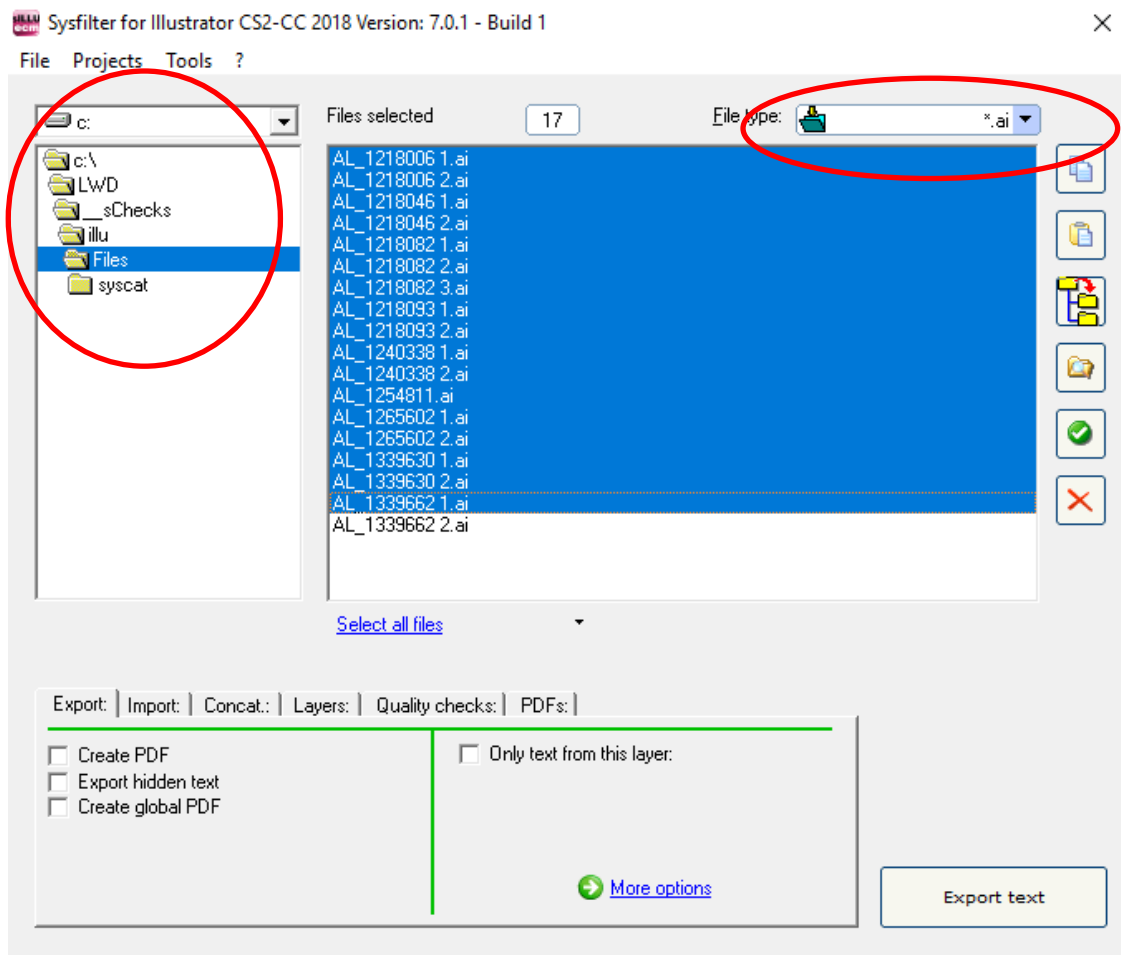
Sysfilter for Illustrator CS2-CC 2018 Version: 7.0.1 - Build 1

File Projects Tools ?

c:

c:\
LWD
__sChecks
illu
Files
syscat

Files selected 17

File type: *.ai

AL_1218006 1.ai
AL_1218006 2.ai
AL_1218046 1.ai
AL_1218046 2.ai
AL_1218082 1.ai
AL_1218082 2.ai
AL_1218082 3.ai
AL_1218093 1.ai
AL_1218093 2.ai
AL_1240338 1.ai
AL_1240338 2.ai
AL_1254811.ai
AL_1265602 1.ai
AL_1265602 2.ai
AL_1339630 1.ai
AL_1339630 2.ai
AL_1339662 1.ai
AL_1339662 2.ai

Select all files

Export: | Import: | Concat.: | Layers: | Quality checks: | PDFs:

Create PDF
Export hidden text
Create global PDF

Only text from this layer:

More options

Export text